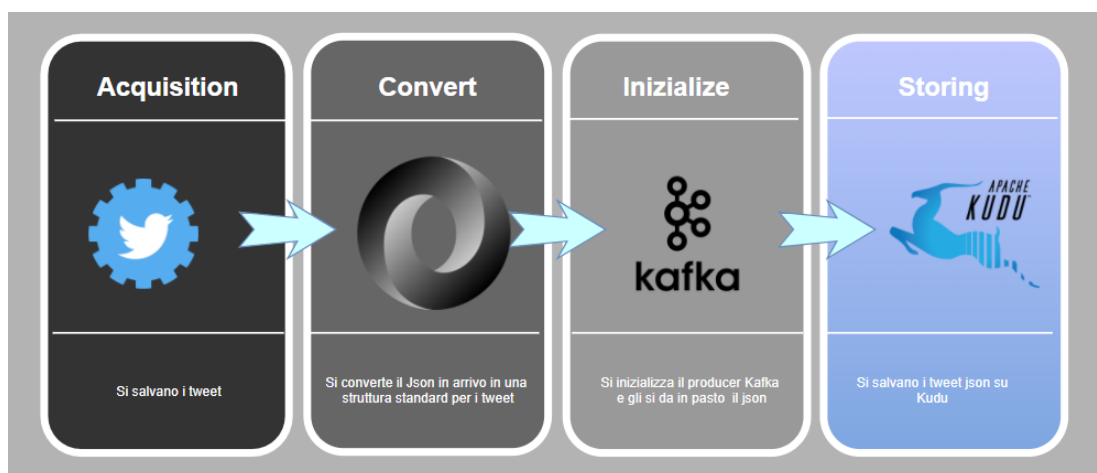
Acquisition

Si salvano i tweet

Convert

Si converte il Json in arrivo in una struttura standard per i tweet

Inizialize

kafka

Si inizializza il producer Kafka e gli si da in pasto il json

Storing

APACHE KUDU

Si salvano i tweet json su Kudu